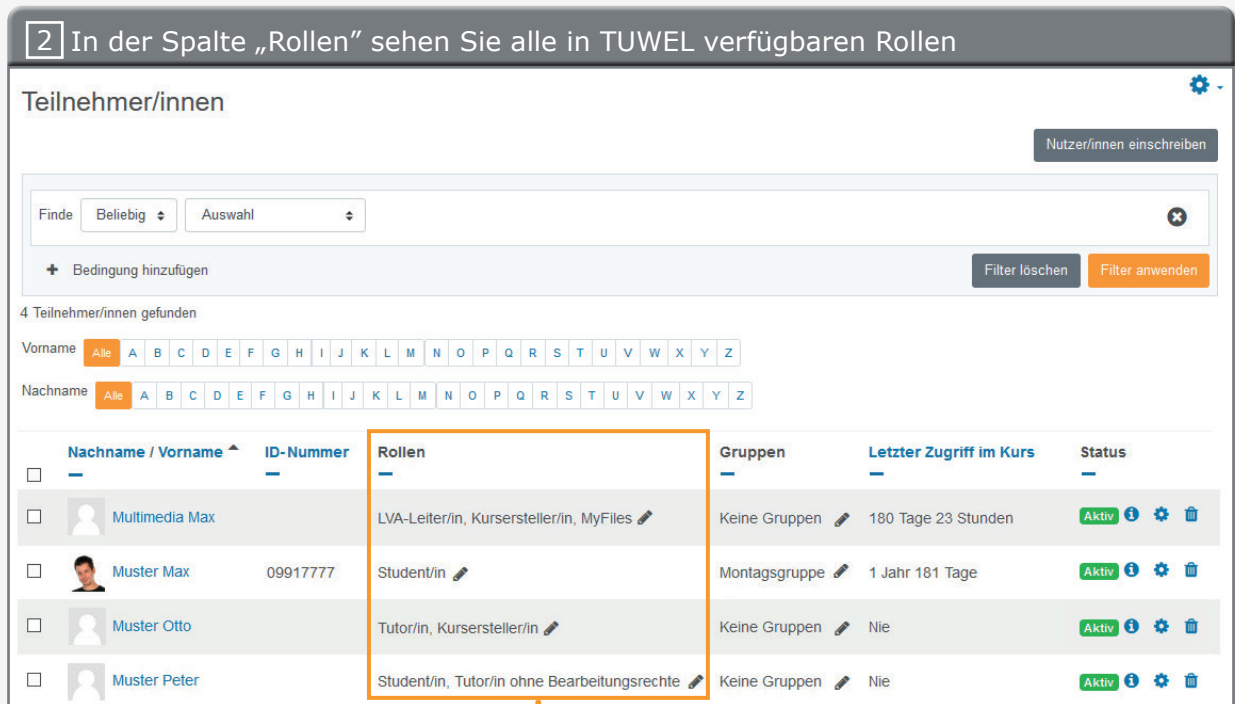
2 In der Spalte „Rollen” sehen Sie alle in TUWEL verfügbaren Rollen

Teilnehmer/innen

Nutzer/innen einschreiben

Finde Beliebig Auswahl

Bedingung hinzufügen

Filter löschen Filter anwenden

4 Teilnehmer/innen gefunden

Vorname Alle A B C D E F G H I J K L M N O P Q R S T U V W X Y Z

Nachname Alle A B C D E F G H I J K L M N O P Q R S T U V W X Y Z

| | Nachname / Vorname | ID-Nummer | Rollen | Gruppen | Letzter Zugriff im Kurs | Status |
|---|---|---|---|---|---|---|
| | Multimedia Max | | LVA-Leiter/in, Kursersteller/in, MyFiles | Keine Gruppen | 180 Tage 23 Stunden | Aktiv |
| | Muster Max | 09917777 | Student/in | Montagsgruppe | 1 Jahr 181 Tage | Aktiv |
| | Muster Otto | | Tutor/in, Kursersteller/in | Keine Gruppen | Nie | Aktiv |
| | Muster Peter | | Student/in, Tutor/in ohne Bearbeitungsrechte | Keine Gruppen | Nie | Aktiv |